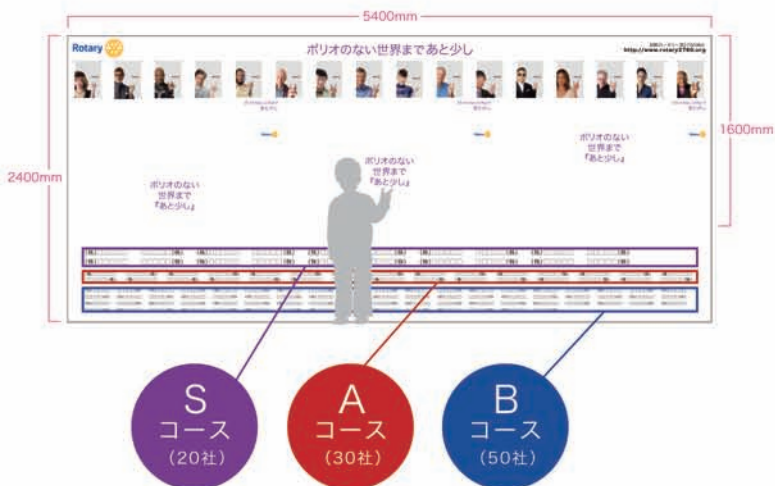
5400mm

2400mm

1600mm

Rotary

ポリオのない世界まであと少し

http://www.rotary2760.org

ポリオのない
世界まで
「あと少し」

ポリオのない
世界まで
「あと少し」

ポリオのない
世界まで
「あと少し」

S
コース
（20社）

A
コース
（30社）

B
コース
（50社）